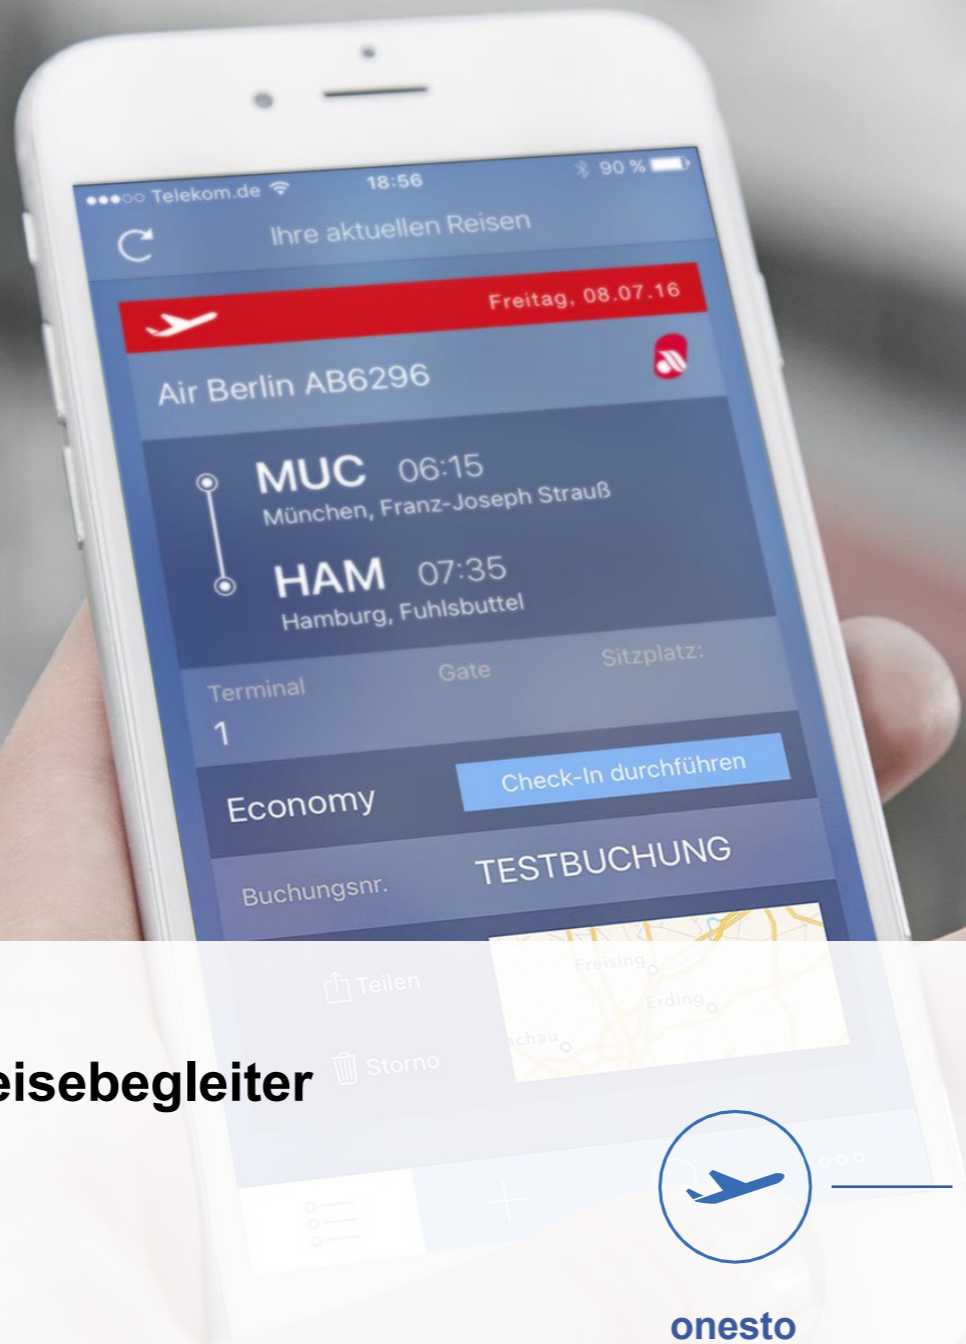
●●●○○ Telekom.de 18:56 90 %

Ihre aktuellen Reisen

Freitag, 08.07.16

Air Berlin AB6296

MUC 06:15
München, Franz-Joseph Strauß

HAM 07:35
Hamburg, Fuhlsbuttel

Terminal
1

Gate

Sitzplatz:

Economy

Check-In durchführen

Buchungsnr.

TESTBUCHUNG

Teilen

Storno

Freising

Erding

achau

eisebegleiter

onesto